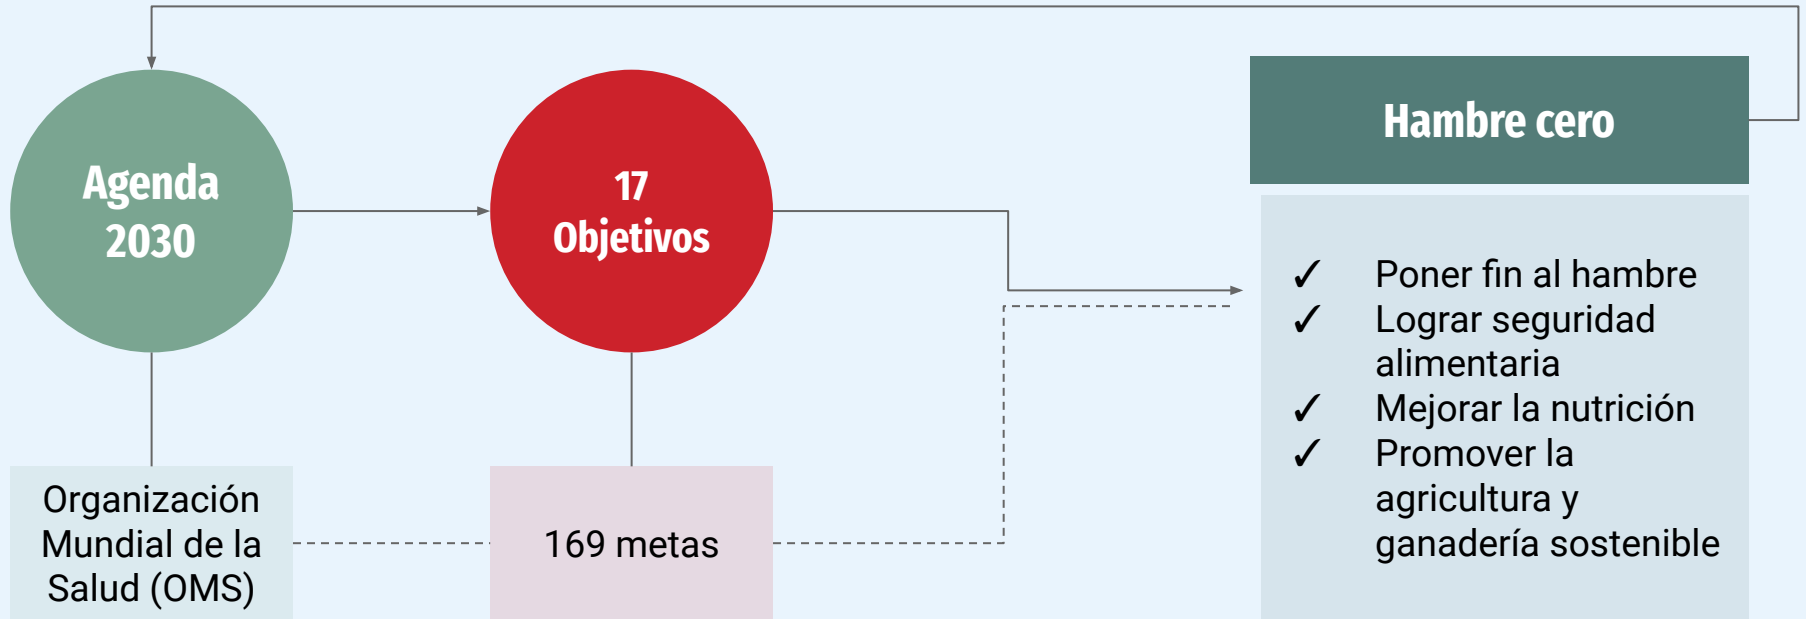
Agenda 2030

17 Objetivos

Hambre cero

✓ Poner fin al hambre
✓ Lograr seguridad alimentaria
✓ Mejorar la nutrición
✓ Promover la agricultura y ganadería sostenible

Organización Mundial de la Salud (OMS)

169 metas